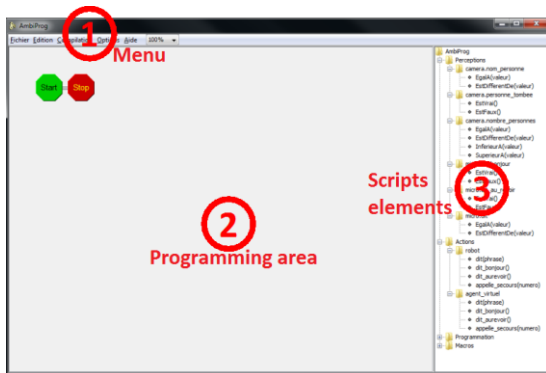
AmbiProg

Fichier Edition Compilat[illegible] Options Aide 100%

1
Menu

Start Stop

2
Programming area

Scripts elements
3

AmbiProg
Perceptions
camera.nom_personne
EgalA(valeur)
EstDifferentDe(valeur)
camera.personne_tombee
EstVrai()
EstFaux()
camera.nombre_personnes
EgalA(valeur)
EstDifferentDe(valeur)
InferieurA(valeur)
SuperieurA(valeur)
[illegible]jour
EstVrai()
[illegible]aux()
micro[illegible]au_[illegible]r
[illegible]e()
EstFa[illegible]
micro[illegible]
EgalA(valeur)
EstDifferentDe(valeur)
Actions
robot
dit(phrase)
dit_bonjour()
dit_aurevoir()
appelle_secours(numero)
agent_virtuel
dit(phrase)
dit_bonjour()
dit_aurevoir()
appelle_secours(numero)
Programmation
Macros